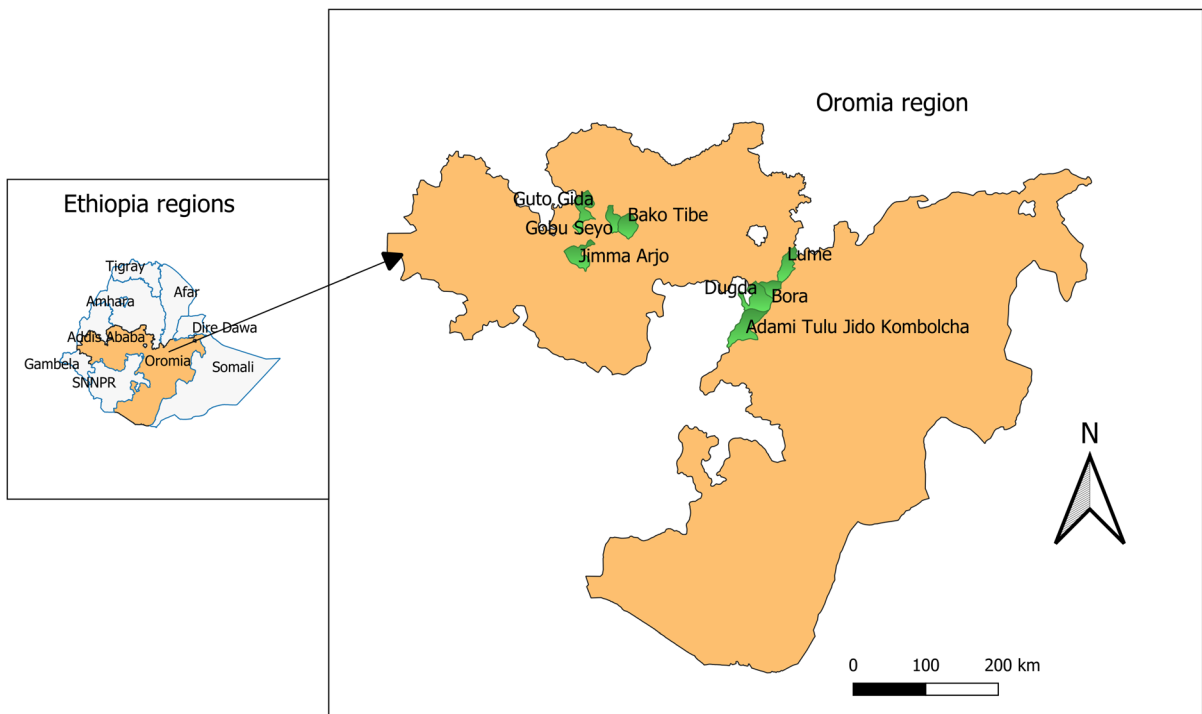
Ethiopia regions

Tigray
Afar
Amhara
Addis Ababa
Dire Dawa
Gambela
Oromia
Somali
SNNPR

Oromia region

Guto Gida
Bako Tibe
Gobu Seyo
Jimma Arjo
Lume
Dugda
Bora
Adami Tulu Jido Kombolcha

N

0 100 200 km